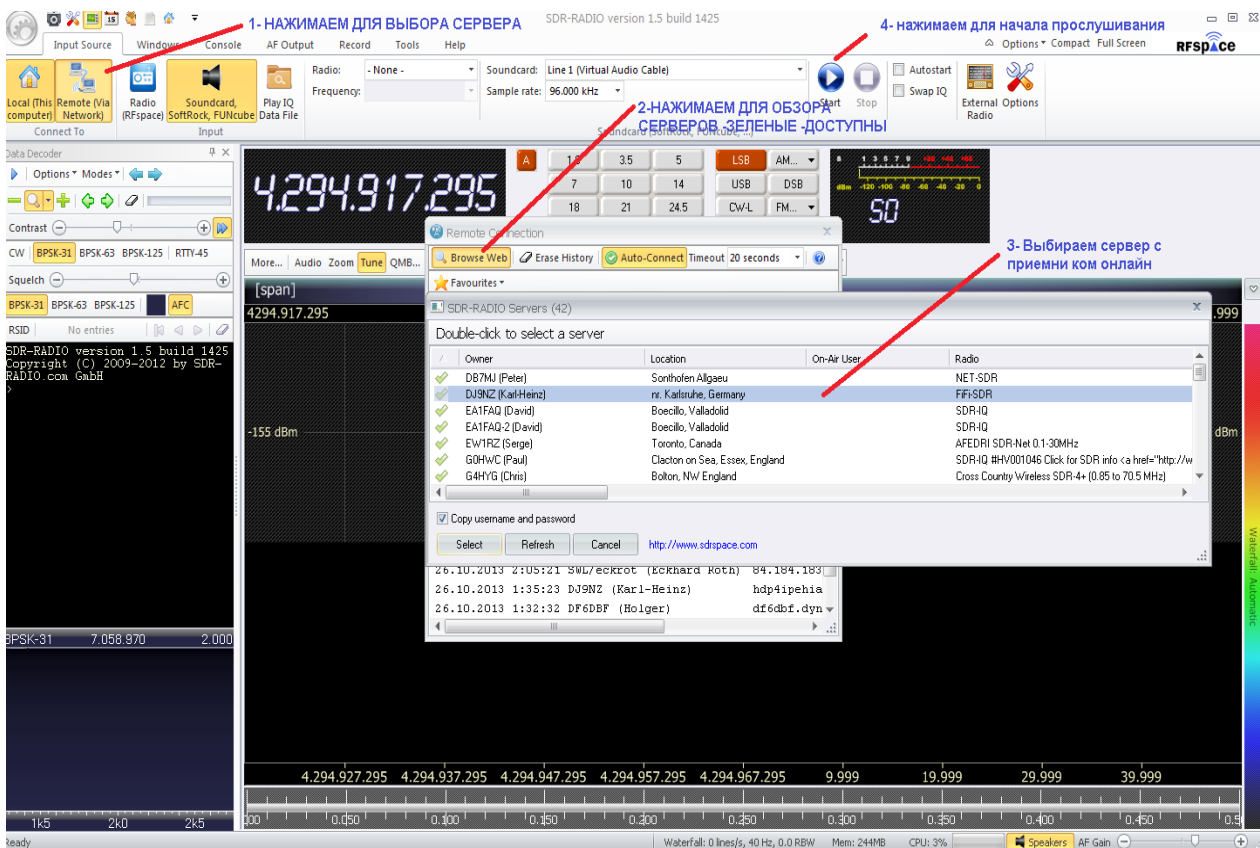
1- НАЖИМАЕМ ДЛЯ ВЫБОРА СЕРВЕРА

SDR-RADIO version 1.5 build 1425

4- нажимаем для начала прослушивания

Input Source Windows Console AF Output Record Tools Help

Options Compact Full Screen RFSPACE

Local (This computer) Remote (Via Network) Connect To

Radio (RFspace) Soundcard, SoftRock, FUNcube Play IQ Data File Input

Radio: - None - Frequency:

Soundcard: Line 1 (Virtual Audio Cable) Sample rate: 96.000 kHz

Start Stop Autostart Swap IQ External Radio Options

2-НАЖИМАЕМ ДЛЯ ОБЗОРА СЕРВЕРОВ -ЗЕЛЕНЫЕ -ДОСТУПНЫ

Data Decoder

Options Modes

Contrast

CW BPSK-31 BPSK-63 BPSK-125 RTTY-45

Squelch

BPSK-31 BPSK-63 BPSK-125 AFC

RSID No entries

SDR-RADIO version 1.5 build 1425 Copyright (C) 2009-2012 by SDR-RADIO.com GmbH
>

4.294.917.295

A 1.8 3.5 5 7 10 14 18 21 24.5

LSB AM USB DSB CW-L FM

S 1 3 5 7 9 +20 +40 +60 dBm -120 -100 -80 -60 -40 -20 S0

More... Audio Zoom Tune QMB

[span]

4294.917.295

-155 dBm

Remote Connection

Browse Web Erase History Auto-Connect Timeout 20 seconds

Favourites

3- Выбираем сервер с приемни ком онлайн

SDR-RADIO Servers (42)

Double-click to select a server

| | Owner | Location | On-Air User | Radio |
|---|---|---|---|---|
| | DB7MJ (Peter) | Sonthofen Allgaeu | | NET-SDR |
| | DJ9NZ (Karl-Heinz) | nr. Karlsruhe, Germany | | FiFi-SDR |
| | EA1FAQ (David) | Boecillo, Valladolid | | SDR-IQ |
| | EA1FAQ-2 (David) | Boecillo, Valladolid | | SDR-IQ |
| | EW1RZ (Serge) | Toronto, Canada | | AFEDRI SDR-Net 0.1-30MHz |
| | G0HWC (Paul) | Clacton on Sea, Essex, England | | SDR-IQ #HV001046 Click for SDR info <a href="http://w |
| | G4HYG (Chris) | Bolton, NW England | | Cross Country Wireless SDR-4+ (0.85 to 70.5 MHz) |

Copy username and password

Select Refresh Cancel http://www.sdrspace.com

26.10.2013 2:05:21 SWL/eckrot (Eckhard Roth) 84.184.183
26.10.2013 1:35:23 DJ9NZ (Karl-Heinz) hdp4ipehia
26.10.2013 1:32:32 DF6DBF (Holger) df6dbf.dyn

.999 dBm

Waterfall: Automatic

BPSK-31 7.058.970 2.000

4.294.927.295 4.294.937.295 4.294.947.295 4.294.957.295 4.294.967.295 9.999 19.999 29.999 39.999

1k5 2k0 2k5

100 0.050 0.100 0.150 0.200 0.250 0.300 0.350 0.400 0.450 0.50

Ready Waterfall: 0 lines/s, 40 Hz, 0.0 RBW Mem: 244MB CPU: 3% Speakers AF Gain